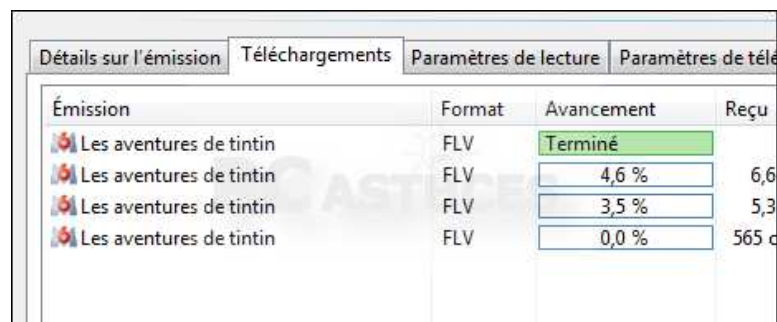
Détails sur l'émission | Téléchargements | Paramètres de lecture | Paramètres de télé

| Émission | Format | Avancement | Reçu |
|---|---|---|---|
| Les aventures de tintin | FLV | Terminé | |
| Les aventures de tintin | FLV | 4,6 % | 6,6 |
| Les aventures de tintin | FLV | 3,5 % | 5,3 |
| Les aventures de tintin | FLV | 0,0 % | 565 o |

PC ASTUCES